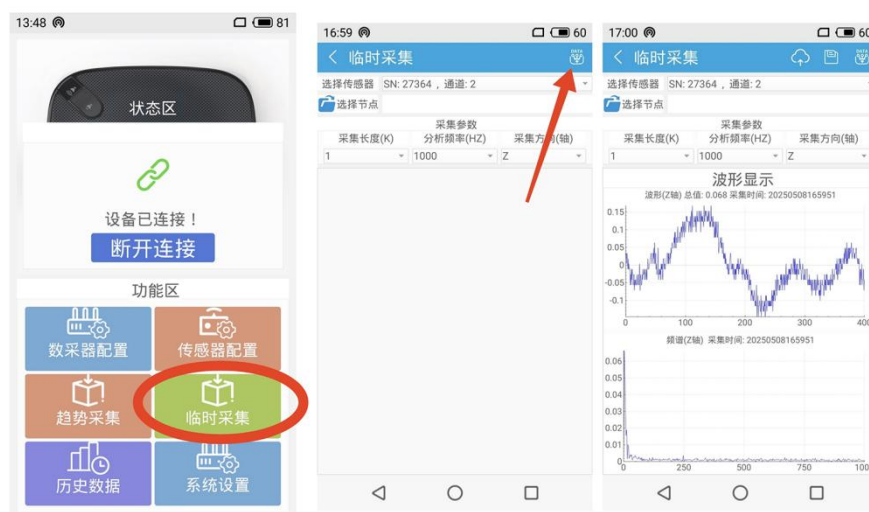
13:48 81

状态区

设备已连接！

断开连接

功能区

数采器配置

传感器配置

趋势采集

临时采集

历史数据

系统设置

16:59 60

临时采集

DATA

选择传感器 SN: 27364，通道: 2

选择节点

采集参数

| 采集长度(K) | 分析频率(HZ) | 采集方向(轴) |
|---|---|---|
| 1 | 1000 | Z |

17:00 60

临时采集

DATA

选择传感器 SN: 27364，通道: 2

选择节点

采集参数

| 采集长度(K) | 分析频率(HZ) | 采集方向(轴) |
|---|---|---|
| 1 | 1000 | Z |

波形显示

波形(Z轴) 总值: 0.068 采集时间: 20250508165951

0.15
0.1
0.05
0
-0.05
-0.1

0 100 200 300 400

频谱(Z轴) 采集时间: 20250508165951

0.06
0.05
0.04
0.03
0.02
0.01
0

0 250 500 750 100